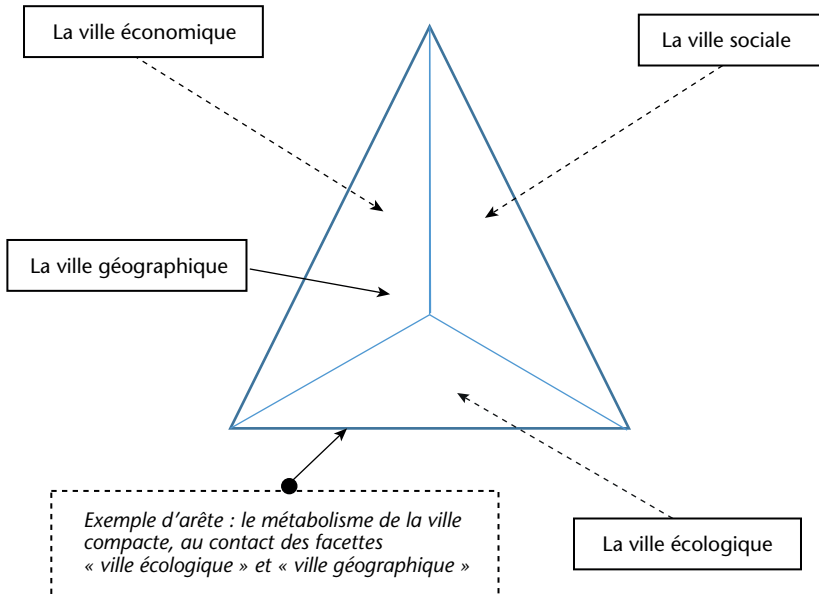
La ville économique

La ville sociale

La ville géographique

Exemple d’arête : le métabolisme de la ville compacte, au contact des facettes « ville écologique » et « ville géographique »

La ville écologique